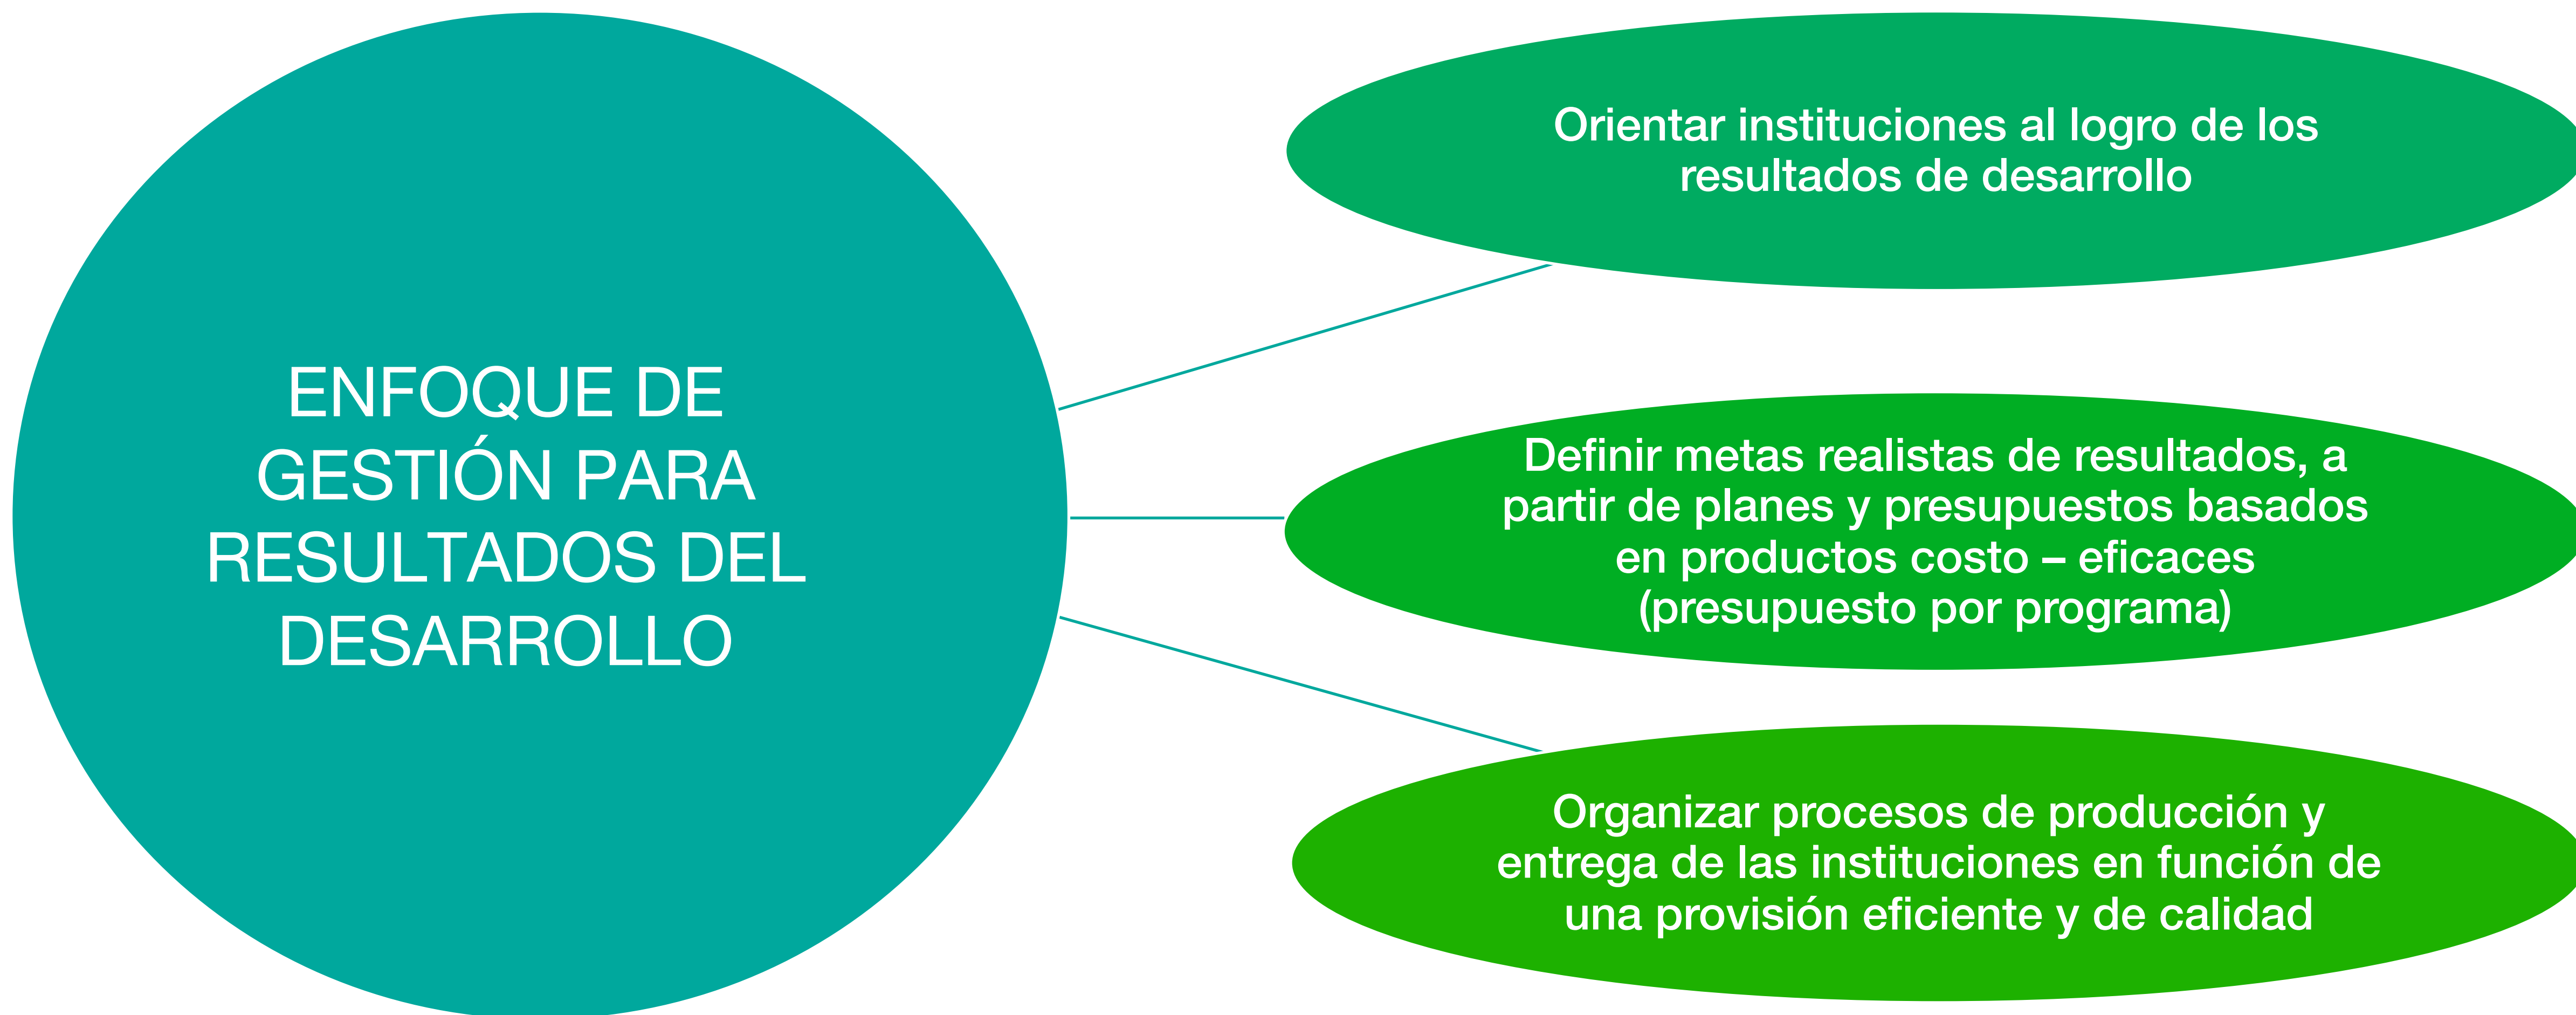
ENFOQUE DE GESTIÓN PARA RESULTADOS DEL DESARROLLO

Orientar instituciones al logro de los resultados de desarrollo

Definir metas realistas de resultados, a partir de planes y presupuestos basados en productos costo – eficaces (presupuesto por programa)

Organizar procesos de producción y entrega de las instituciones en función de una provisión eficiente y de calidad